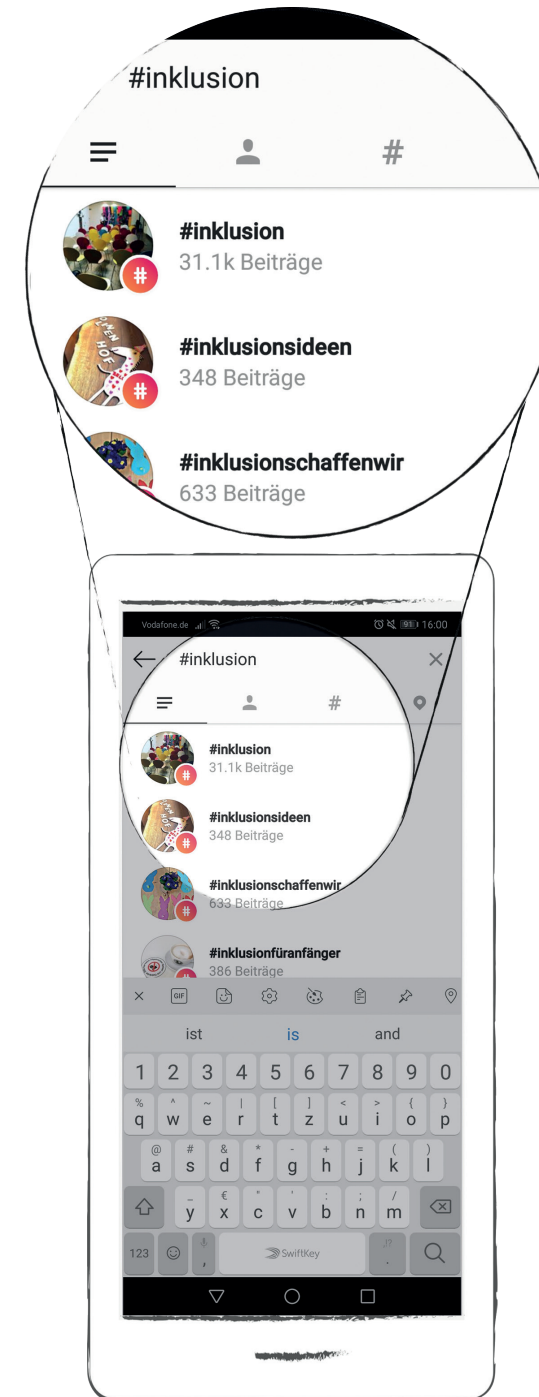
#inklusion

#

#inklusion
31.1k Beiträge

#inklusionsideen
348 Beiträge

#inklusionschaffenwir
633 Beiträge

Vodafone.de 91 16:00

#inklusion

#

#inklusion
31.1k Beiträge

#inklusionsideen
348 Beiträge

#inklusionschaffenwir
633 Beiträge

#inklusionfüranfänger
386 Beiträge

GIF

ist is and

1 2 3 4 5 6 7 8 9 0
q w e r t z u i o p
a s d f g h j k l
y x c v b n m
123 , SwiftKey .